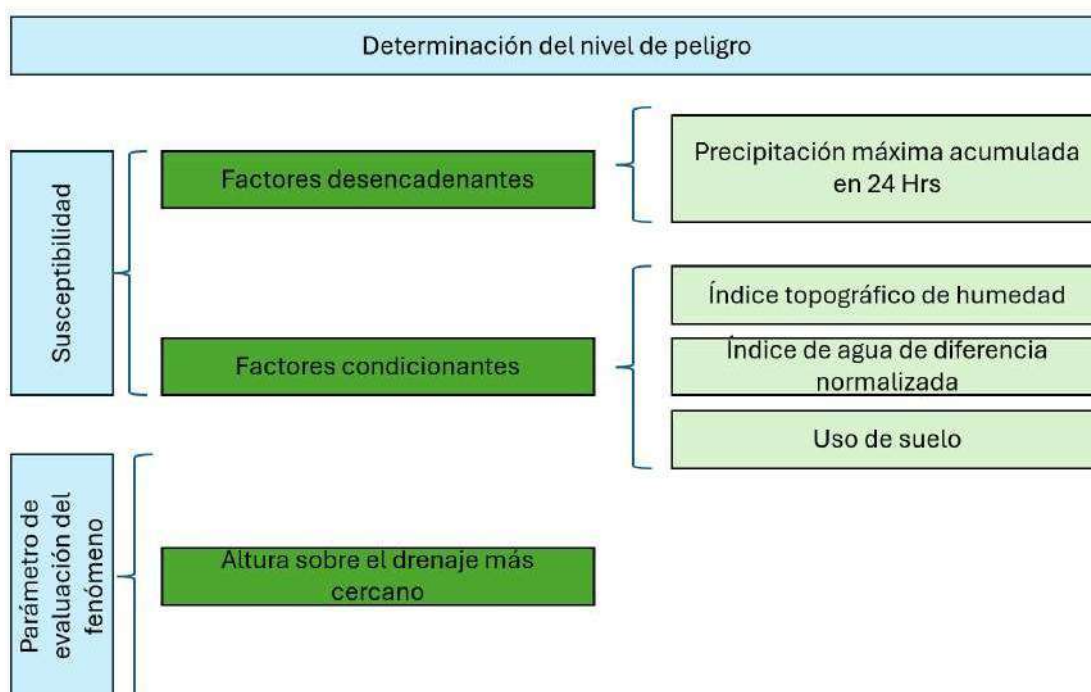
Determinación del nivel de peligro

Susceptibilidad

Factores desencadenantes

Precipitación máxima acumulada en 24 Hrs

Factores condicionantes

Índice topográfico de humedad

Índice de agua de diferencia normalizada

Uso de suelo

Parámetro de evaluación del fenómeno

Altura sobre el drenaje más cercano